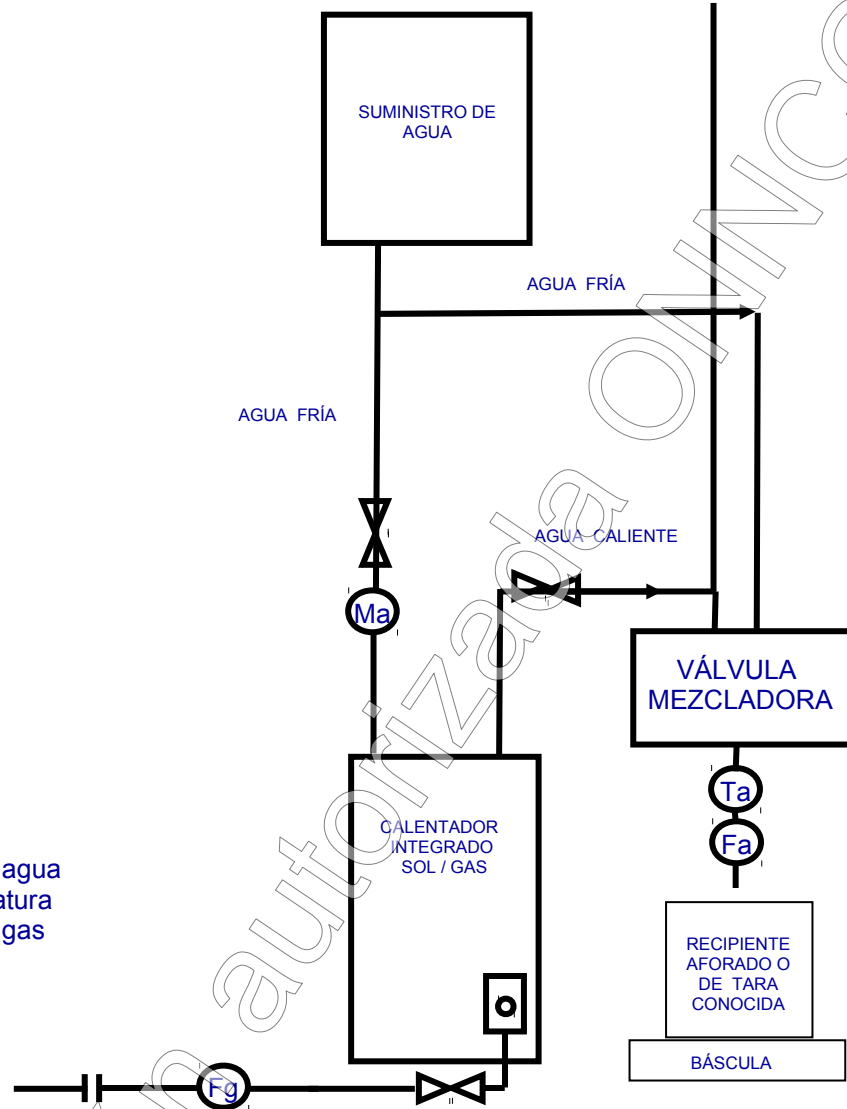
SUMINISTRO DE AGUA

AGUA FRÍA

AGUA FRÍA

AGUA CALIENTE

Ma

VÁLVULA MEZCLADORA

Ta

Fa

CALENTADOR INTEGRADO SOL / GAS

agua
atura
gas

RECIPIENTE AFORADO O DE TARA CONOCIDA

BÁSCULA

Fg

n autorizada ONNC